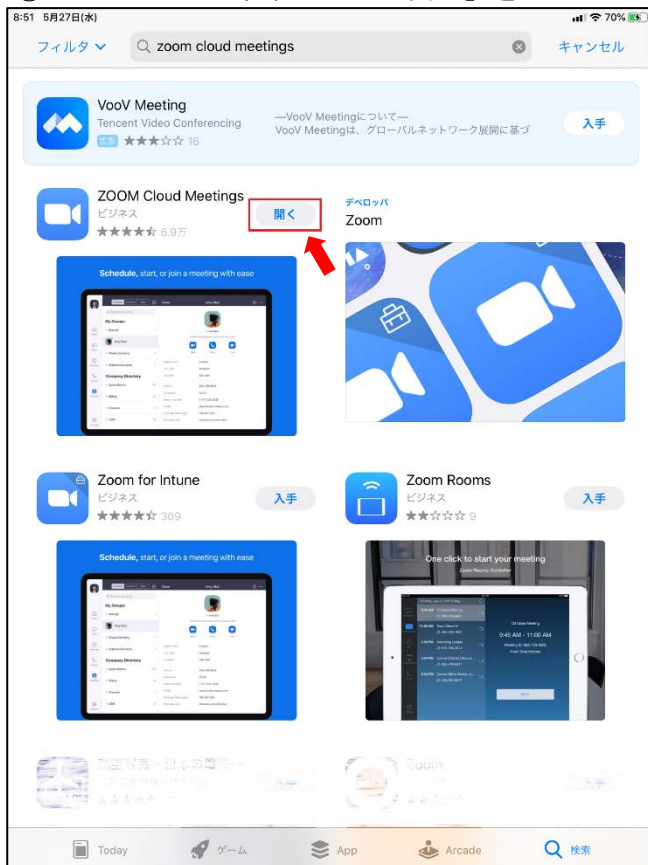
8:51 5月27日(水)

70%

フィルタ

zoom cloud meetings

キャンセル

VooV Meeting
Tencent Video Conferencing
広告 ★★★☆☆ 16

—VooV Meetingについて—
VooV Meetingは、グローバルネットワーク展開に基づ

入手

ZOOM Cloud Meetings
ビジネス
★★★★☆ 6.9万

開く

デベロッパ
Zoom

Schedule, start, or join a meeting with ease

My Groups

Company Directory

Zoom for Intune
ビジネス
★★★★☆ 309

入手

Zoom Rooms
ビジネス
★★☆☆☆ 9

入手

Schedule, start, or join a meeting with ease

One click to start your meeting

9:45 AM - 11:00 AM

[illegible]

Zoom

Today

ゲーム

App

Arcade

検索